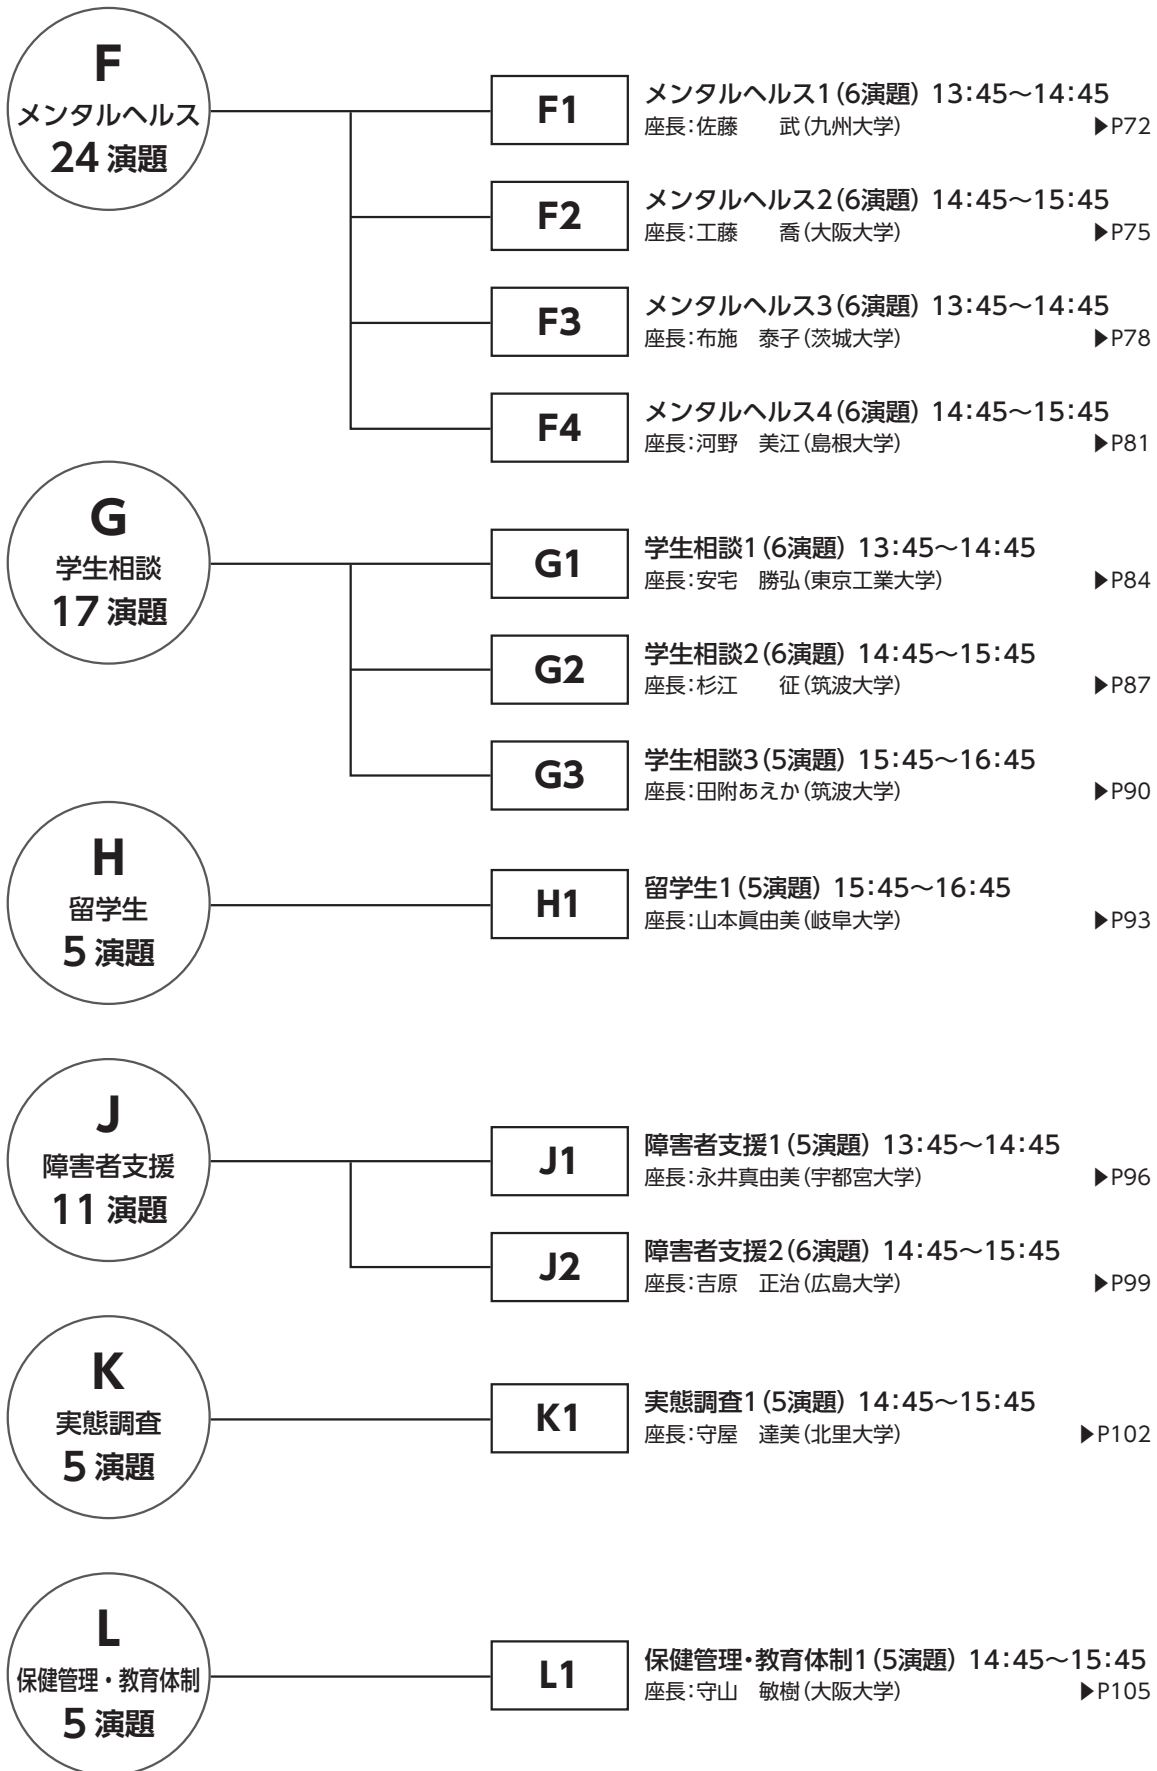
F
メンタルヘルス
24 演題

F1
メンタルヘルス1(6演題) 13:45～14:45
座長:佐藤　武(九州大学) ▶P72

F2
メンタルヘルス2(6演題) 14:45～15:45
座長:工藤　喬(大阪大学) ▶P75

F3
メンタルヘルス3(6演題) 13:45～14:45
座長:布施　泰子(茨城大学) ▶P78

F4
メンタルヘルス4(6演題) 14:45～15:45
座長:河野　美江(島根大学) ▶P81

G
学生相談
17 演題

G1
学生相談1(6演題) 13:45～14:45
座長:安宅　勝弘(東京工業大学) ▶P84

G2
学生相談2(6演題) 14:45～15:45
座長:杉江　征(筑波大学) ▶P87

G3
学生相談3(5演題) 15:45～16:45
座長:田附あえか(筑波大学) ▶P90

H
留学生
5 演題

H1
留学生1(5演題) 15:45～16:45
座長:山本眞由美(岐阜大学) ▶P93

J
障害者支援
11 演題

J1
障害者支援1(5演題) 13:45～14:45
座長:永井真由美(宇都宮大学) ▶P96

J2
障害者支援2(6演題) 14:45～15:45
座長:吉原　正治(広島大学) ▶P99

K
実態調査
5 演題

K1
実態調査1(5演題) 14:45～15:45
座長:守屋　達美(北里大学) ▶P102

L
保健管理・教育体制
5 演題

L1
保健管理・教育体制1(5演題) 14:45～15:45
座長:守山　敏樹(大阪大学) ▶P105